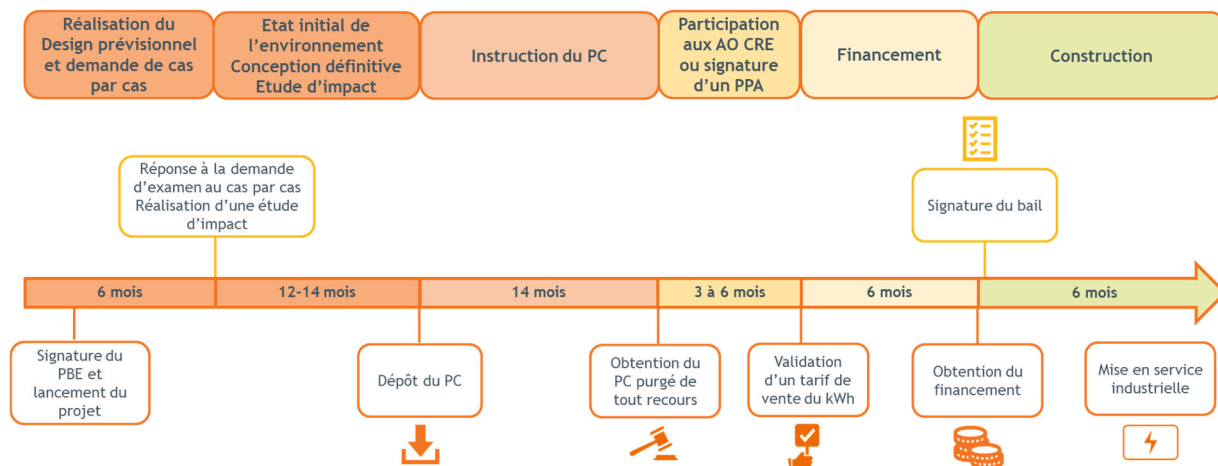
Réalisation du Design prévisionnel et demande de cas par cas

Etat initial de l'environnement Conception définitive Etude d'impact

Instruction du PC

Participation aux AO CRE ou signature d'un PPA

Financement

Construction

Réponse à la demande d'examen au cas par cas Réalisation d'une étude d'impact

Signature du bail

6 mois

12-14 mois

14 mois

3 à 6 mois

6 mois

6 mois

Signature du PBE et lancement du projet

Dépôt du PC

Obtention du PC purgé de tout recours

Validation d'un tarif de vente du kWh

Obtention du financement

Mise en service industrielle